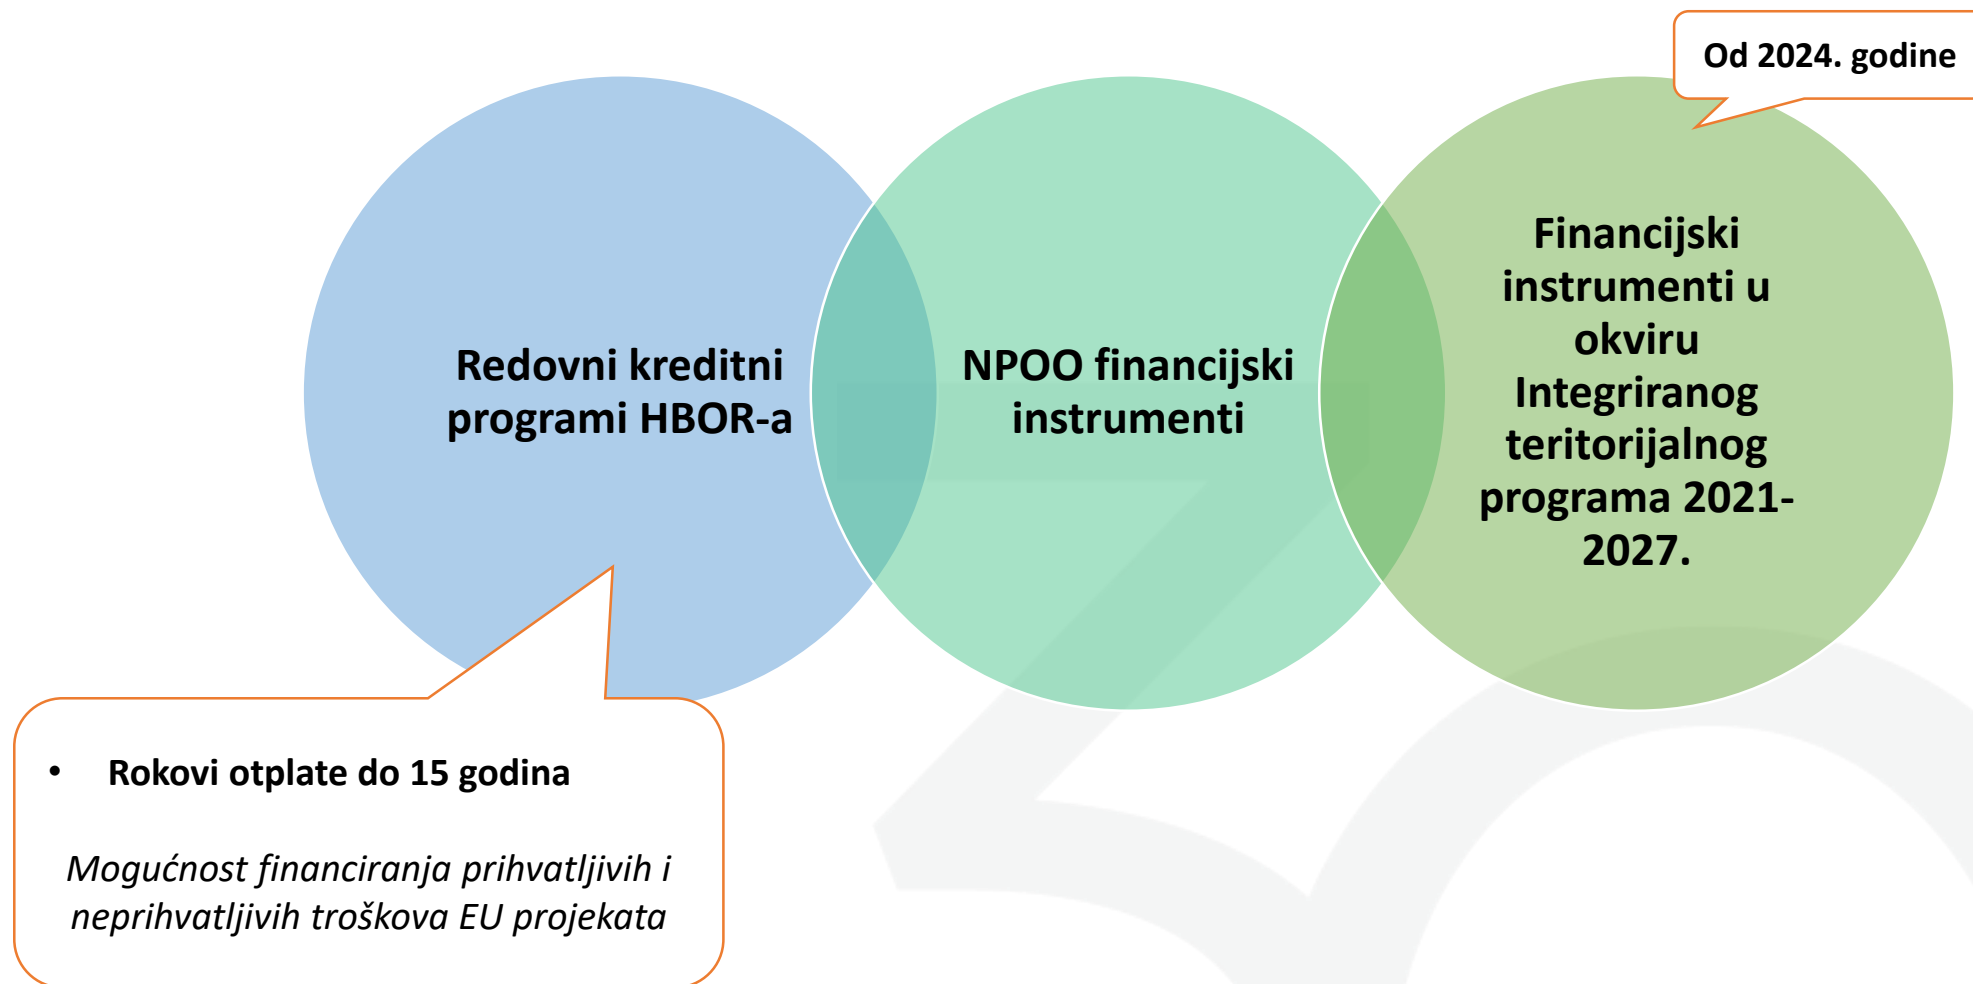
Od 2024. godine

Redovni kreditni programi HBOR-a

NPOO financijski instrumenti

Financijski instrumenti u okviru Integriranog teritorijalnog programa 2021-2027.

• Rokovi otplate do 15 godina

*Mogućnost financiranja prihvatljivih i neprihvatljivih troškova EU projekata*